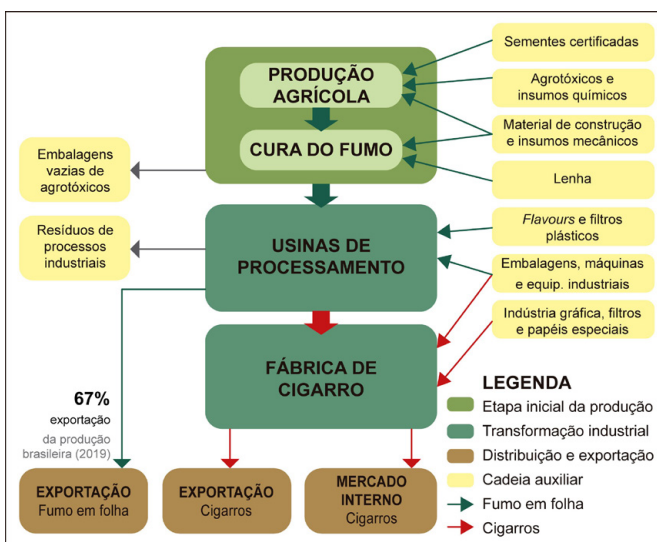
PRODUÇÃO AGRÍCOLA

CURA DO FUMO

Sementes certificadas

Agrotóxicos e insumos químicos

Material de construção e insumos mecânicos

Lenha

Embalagens vazias de agrotóxicos

Resíduos de processos industriais

USINAS DE PROCESSAMENTO

*Flavours* e filtros plásticos

Embalagens, máquinas e equip. industriais

Indústria gráfica, filtros e papéis especiais

FÁBRICA DE CIGARRO

67%
exportação
da produção brasileira (2019)

LEGENDA
Etapa inicial da produção
Transformação industrial
Distribuição e exportação
Cadeia auxiliar
Fumo em folha
Cigarros

EXPORTAÇÃO
Fumo em folha

EXPORTAÇÃO
Cigarros

MERCADO INTERNO
Cigarros